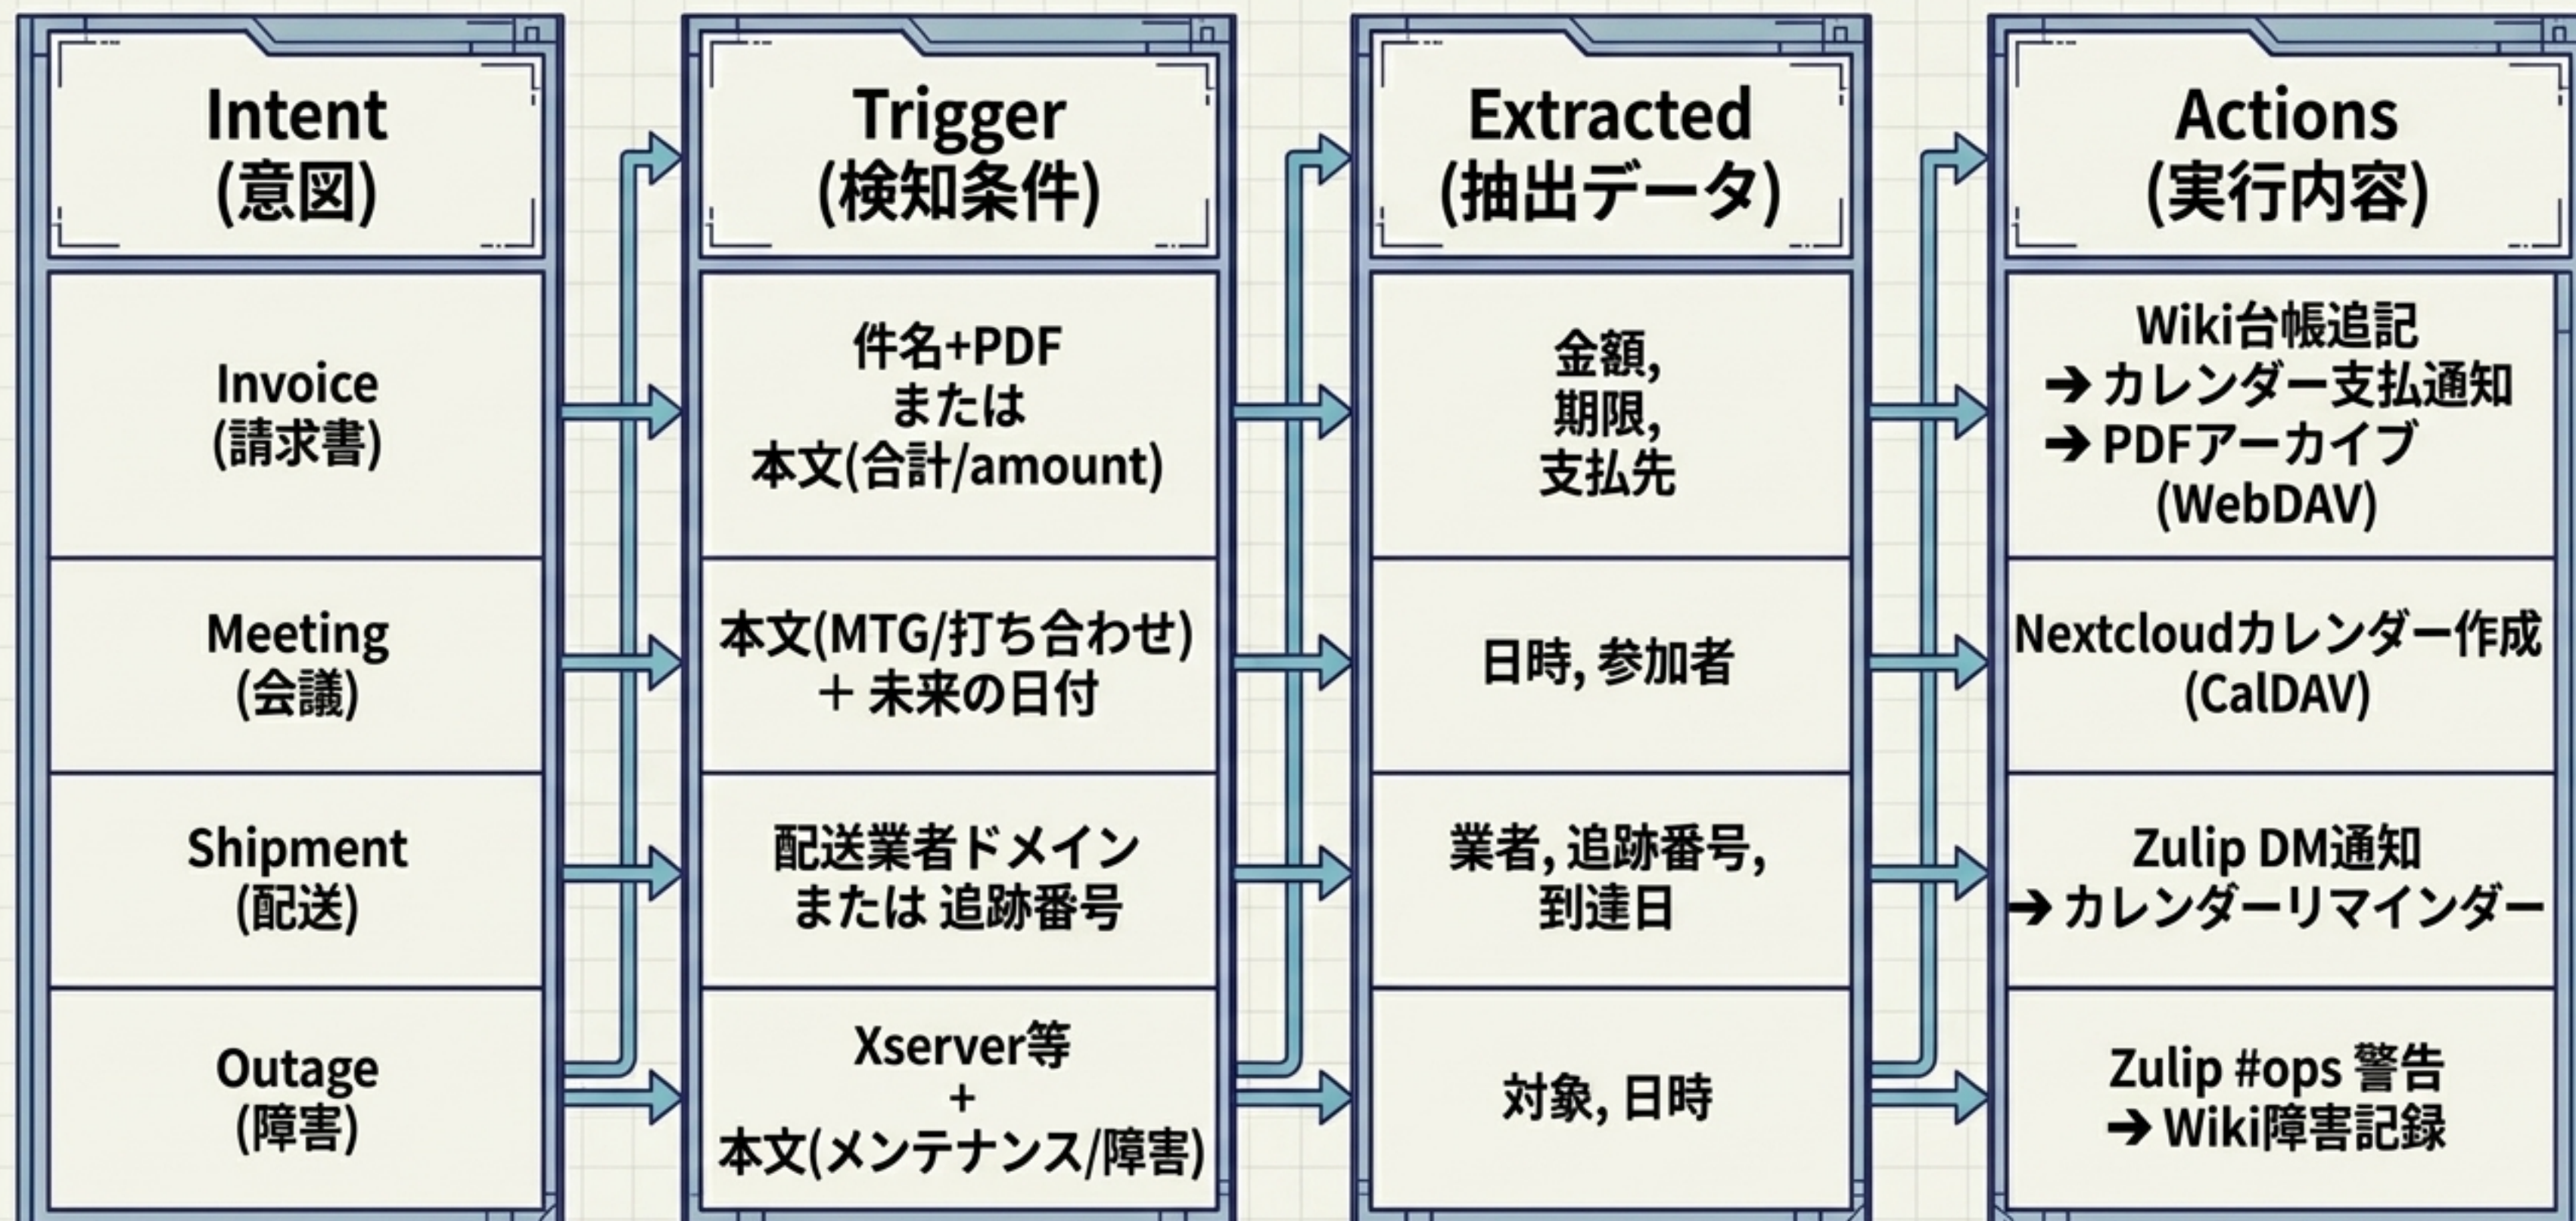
| Intent (意図) | Trigger (検知条件) | Extracted (抽出データ) | Actions (実行内容) |
|---|---|---|---|
| Invoice (請求書) | 件名+PDF または 本文(合計/amount) | 金額, 期限, 支払先 | Wiki台帳追記 ➔ カレンダー支払通知 ➔ PDFアーカイブ (WebDAV) |
| Meeting (会議) | 本文(MTG/打ち合わせ) ＋ 未来の日付 | 日時, 参加者 | Nextcloudカレンダー作成 (CalDAV) |
| Shipment (配送) | 配送業者ドメイン または 追跡番号 | 業者, 追跡番号, 到達日 | Zulip DM通知 ➔ カレンダーリマインダー |
| Outage (障害) | Xserver等 + 本文(メンテナンス/障害) | 対象, 日時 | Zulip #ops 警告 ➔ Wiki障害記録 |